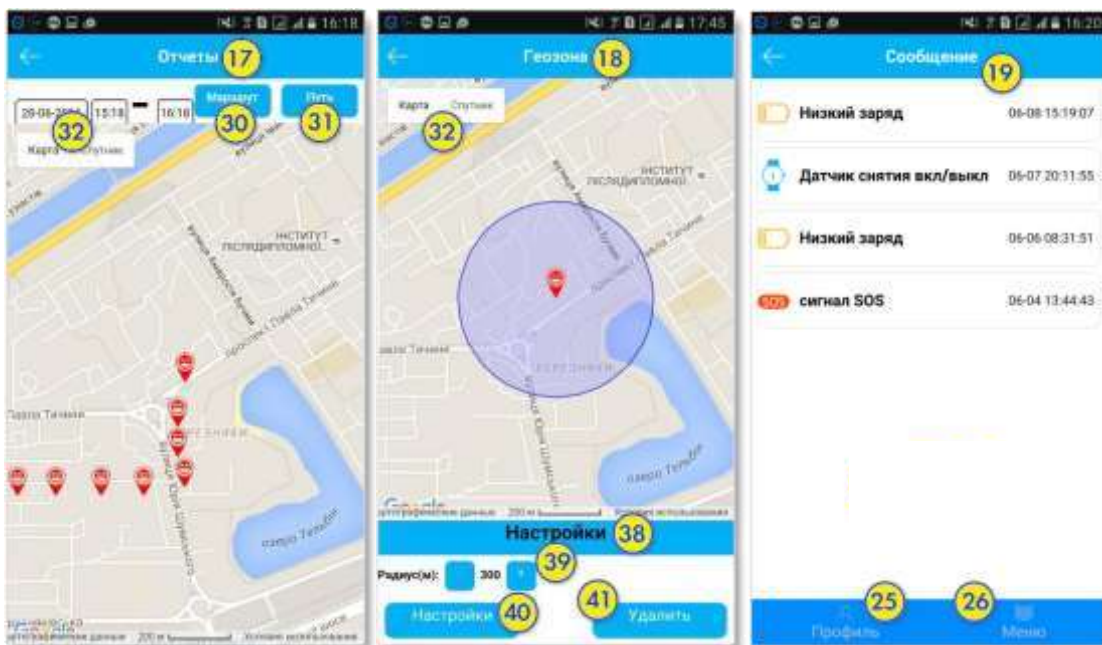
16:18

Отчеты 17

29-06-2016 15:18 — 16:18 Маршрут 30 Путь 31

32

Карта Спутник

ІНСТИТУТ ПІСЛЯДИПЛОМНОї

Парк Тичини

озеро Тельбін

17:45

Геозона 18

Карта Спутник

32

ІНСТИТУТ ПІСЛЯДИПЛОМНОї

Парк Тичини

озеро Тельбін

Google

Настройки 38

39

Радиус(м): - 300 +

Настройки 40

41 Удалить

16:20

Сообщение 19

Низкий заряд 06-08 15:19:07

Датчик снятия вкл/выкл 06-07 20:11:55

Низкий заряд 06-06 08:31:51

SOS сигнал SOS 06-04 13:44:43

25 Профиль

26 Меню